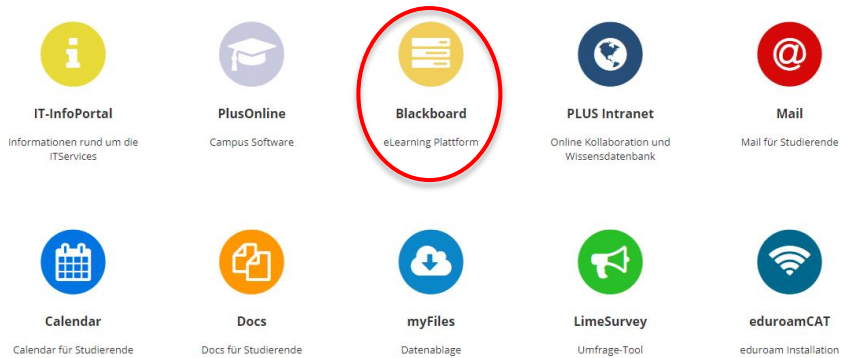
IT-InfoPortal

Informationen rund um die ITServices

PlusOnline

Campus Software

Blackboard

eLearning Plattform

PLUS Intranet

Online Kollaboration und Wissensdatenbank

Mail

Mail für Studierende

Calendar

Calendar für Studierende

Docs

Docs für Studierende

myFiles

Datenablage

LimeSurvey

Umfrage-Tool

eduroamCAT

eduroam Installation